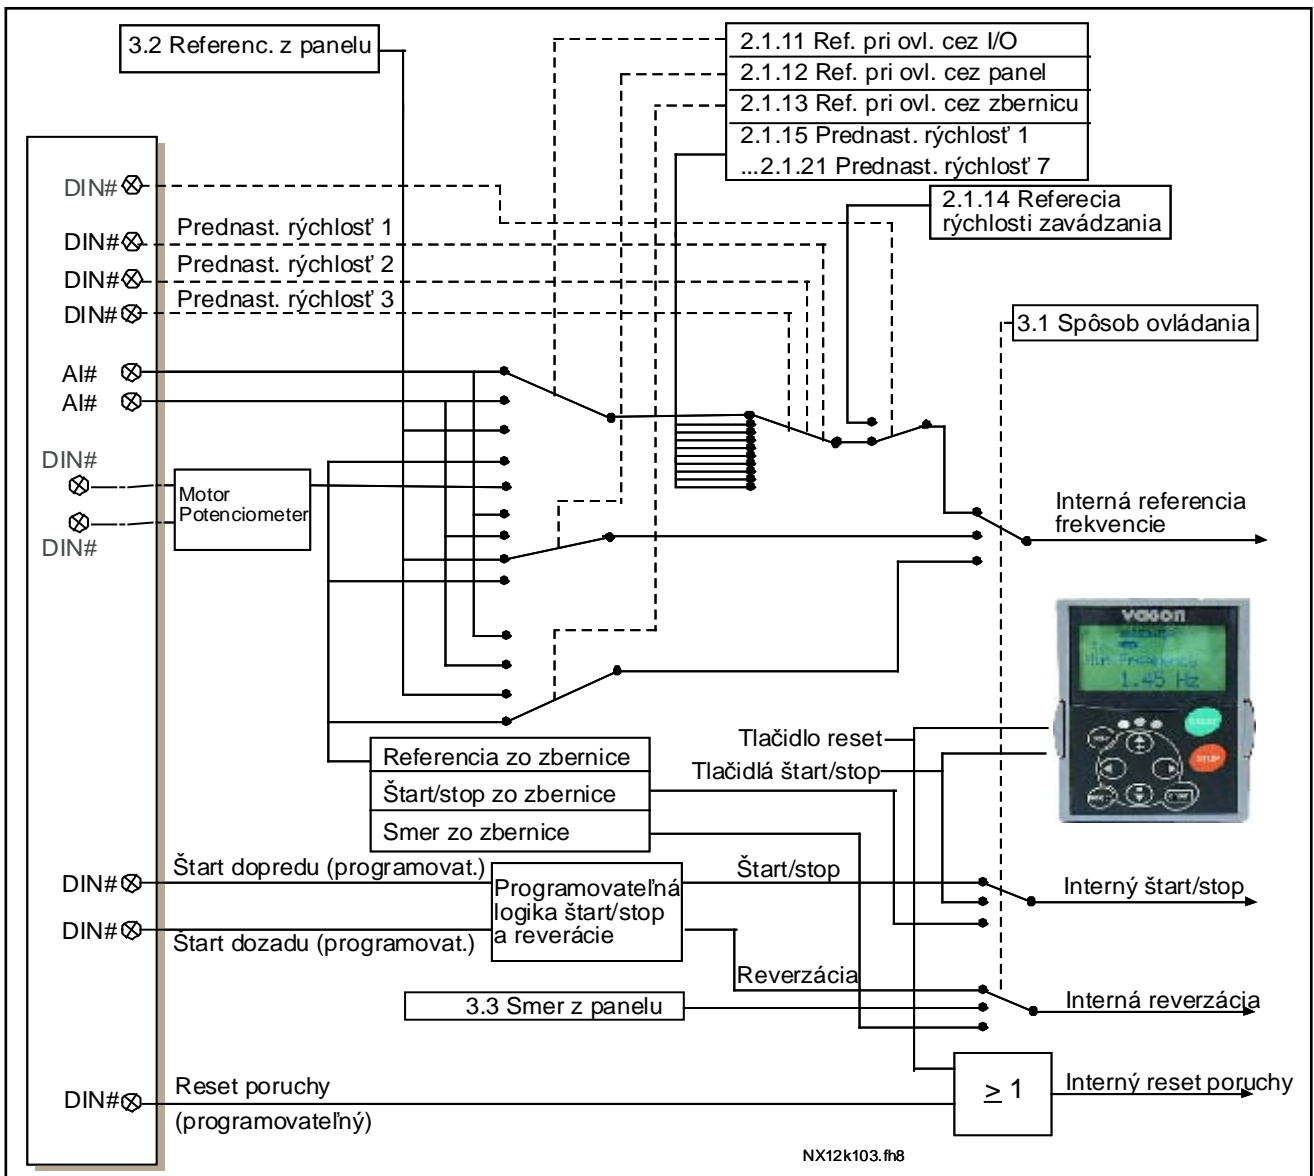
3.2 Referenc. z panelu

2.1.11 Ref. pri ovl. cez I/O
2.1.12 Ref. pri ovl. cez panel
2.1.13 Ref. pri ovl. cez zbernicu
2.1.15 Prednast. rýchlosť 1
...2.1.21 Prednast. rýchlosť 7

2.1.14 Referecia rýchlosti zavádzania

DIN#
DIN#
Prednast. rýchlosť 1
DIN#
Prednast. rýchlosť 2
DIN#
Prednast. rýchlosť 3

3.1 Spôsob ovládania

AI#
AI#

DIN#
DIN#
Motor Potenciometer

Interná referencia frekvencie

vacon
Min Frequency
1.45 Hz

Tlačidlo reset
Tlačidlá štart/stop

Referencia zo zbernice
Štart/stop zo zbernice
Smer zo zbernice

DIN#
Štart dopredu (programovat.)
DIN#
Štart dozadu (programovat.)
Programovateľná logika štart/stop a reverácie
Štart/stop
Interný štart/stop
Reverzácia
3.3 Smer z panelu
Interná reverzácia

DIN#
Reset poruchy (programovateľný)
$\geq 1$
Interný reset poruchy

NX12k103.fh8